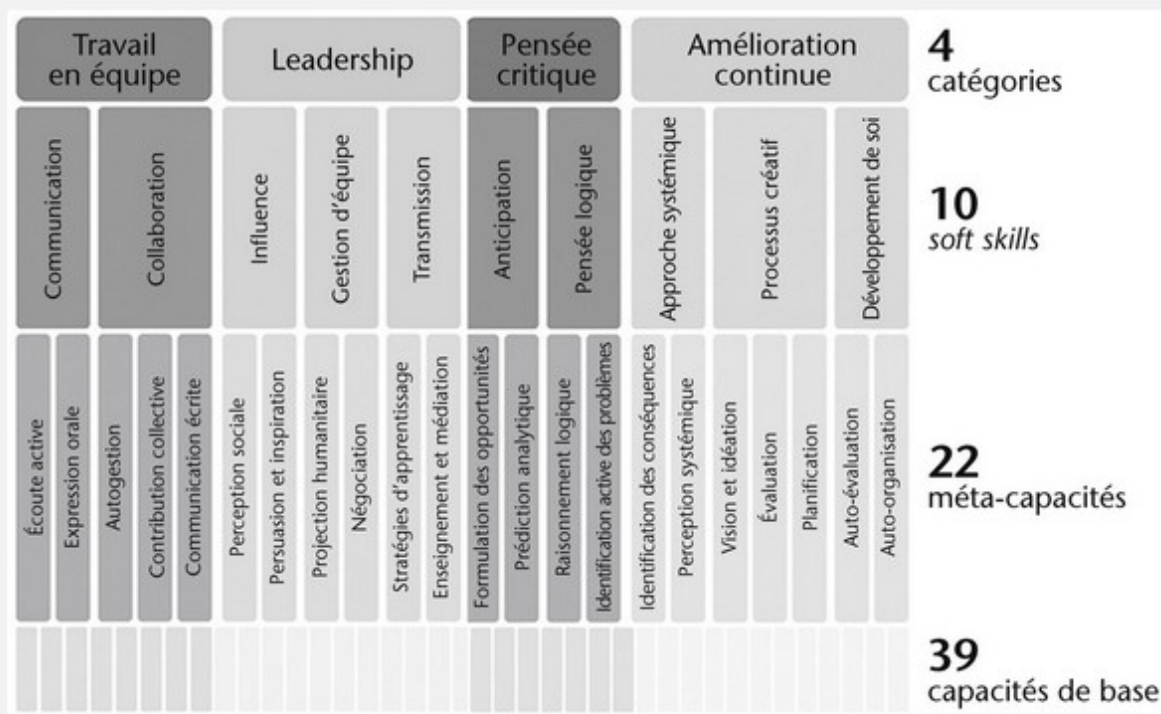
Travail en équipe
Leadership
Pensée critique
Amélioration continue
4 catégories

Communication
Collaboration
Influence
Gestion d'équipe
Transmission
Anticipation
Pensée logique
Approche systémique
Processus créatif
Développement de soi
10 *soft skills*

Écoute active
Expression orale
Autogestion
Contribution collective
Communication écrite
Perception sociale
Persuasion et inspiration
Projection humanitaire
Négociation
Stratégies d'apprentissage
Enseignement et médiation
Formulation des opportunités
Prédiction analytique
Raisonnement logique
Identification active des problèmes
Identification des conséquences
Perception systémique
Vision et idéation
Évaluation
Planification
Auto-évaluation
Auto-organisation
22 méta-capacités

39 capacités de base